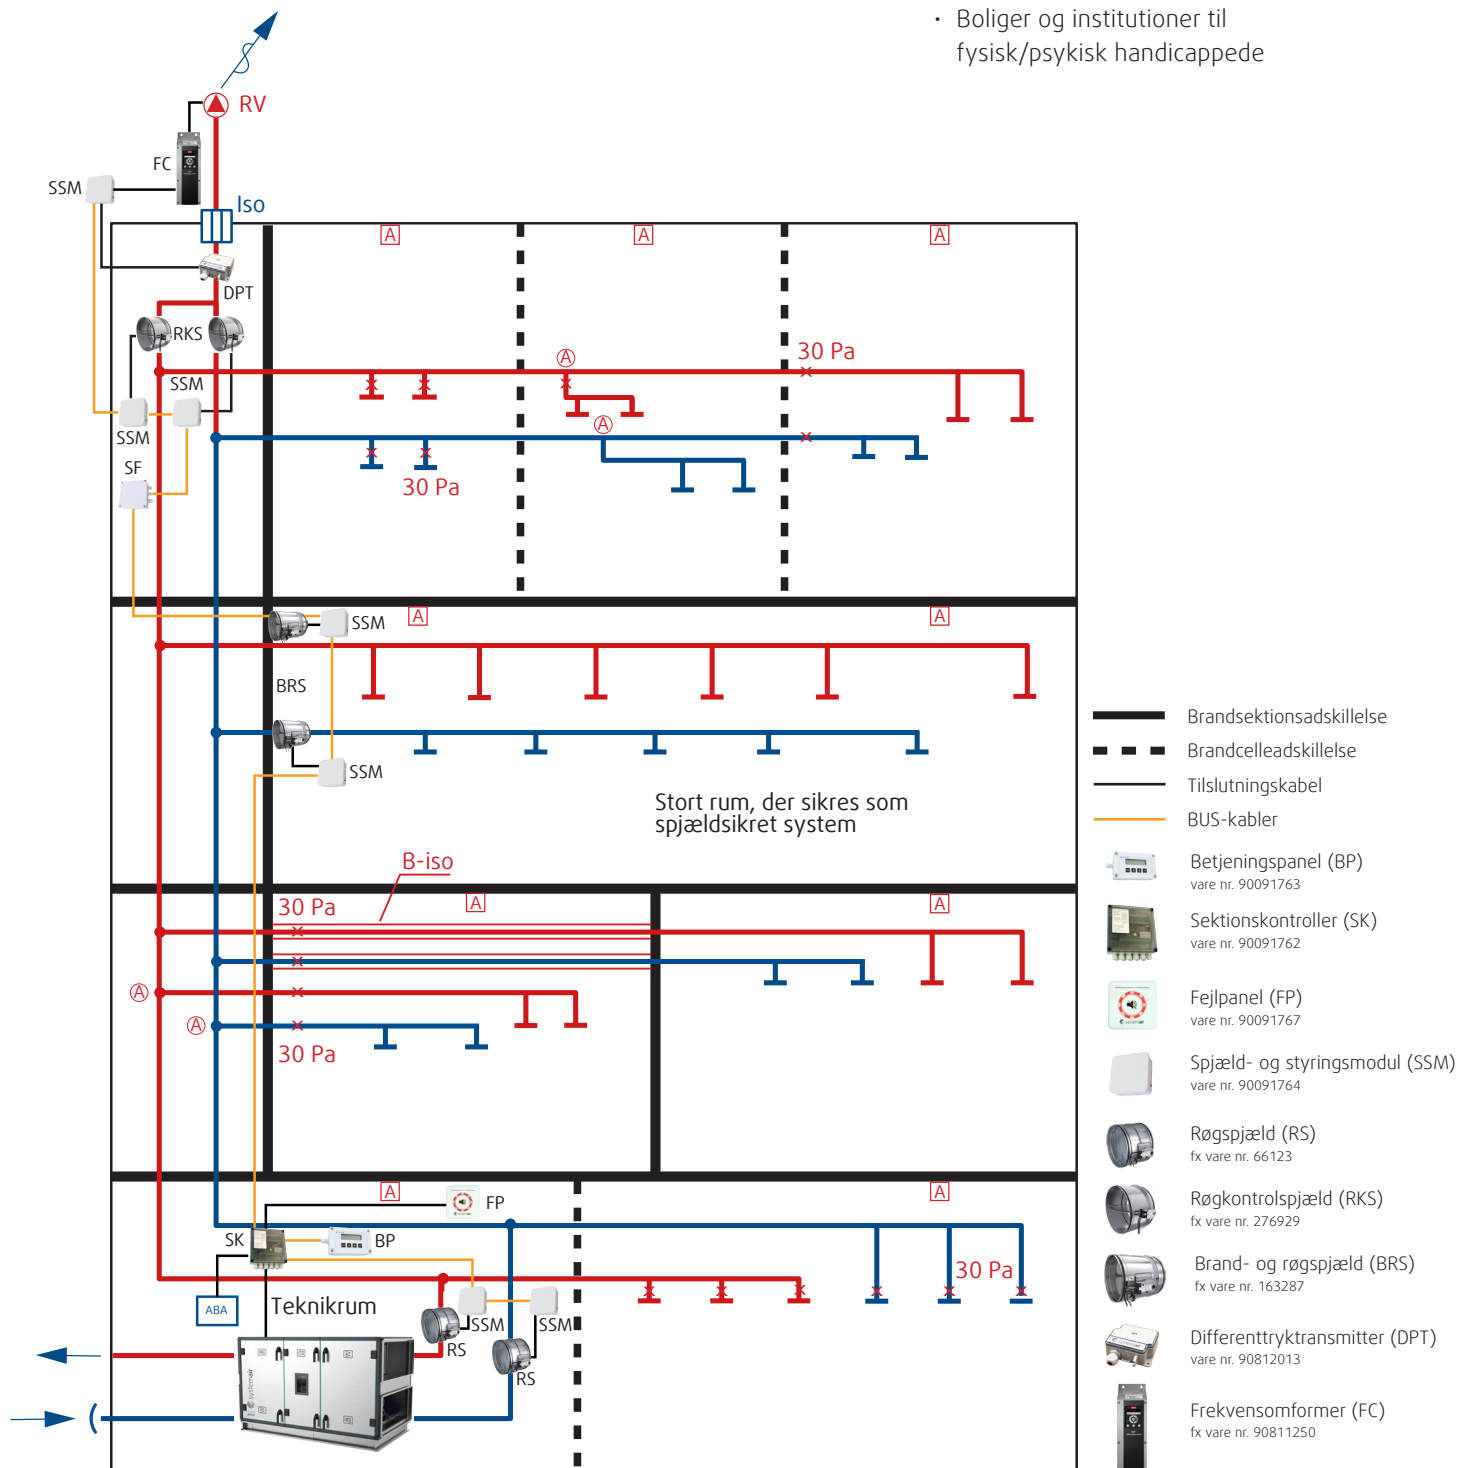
• Boliger og institutioner til fysisk/psykisk handicappede

RV
FC
SSM
Iso
A
A
A
DPT
RKS
Ⓐ
30 Pa
SSM
Ⓐ
SSM
SF
30 Pa
SSM
A
A
BRS
SSM
Stort rum, der sikres som spjældsikret system
B-iso
30 Pa
A
A
Ⓐ
Ⓐ
30 Pa
A
FP
A
SK
BP
30 Pa
ABA
Teknikrum
SSM
SSM
RS
RS

Brandsektionsadskillelse
Brandcelleadskillelse
Tilslutningskabel
BUS-kabler
Betjeningspanel (BP)
vare nr. 90091763
Sektionskontroller (SK)
vare nr. 90091762
Fejlpanel (FP)
vare nr. 90091767
Spjæld- og styringsmodul (SSM)
vare nr. 90091764
Røgspjæld (RS)
fx vare nr. 66123
Røgkontrolspjæld (RKS)
fx vare nr. 276929
Brand- og røgspjæld (BRS)
fx vare nr. 163287
Differenttryktransmitter (DPT)
vare nr. 90812013
Frekvensomformer (FC)
fx vare nr. 90811250